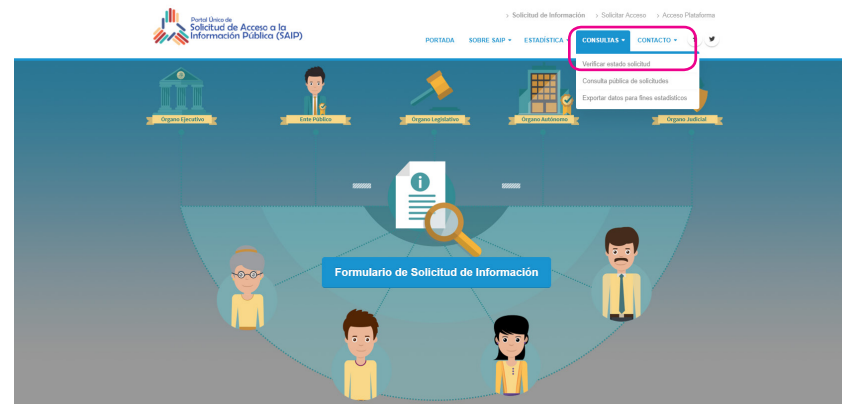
Portal Único de
Solicitud de Acceso a la
Información Pública (SAIP)

Solicitud de Información
Solicitar Acceso
Acceso Plataforma

PORTADA
SOBRE SAIP
ESTADÍSTICA
CONSULTAS
CONTACTO

Verificar estado solicitud
Consulta pública de solicitudes
Exportar datos para fines estadísticos

Órgano Ejecutivo
Ente Público
Órgano Legislativo
Órgano Autónomo
Órgano Judicial

Formulario de Solicitud de Información